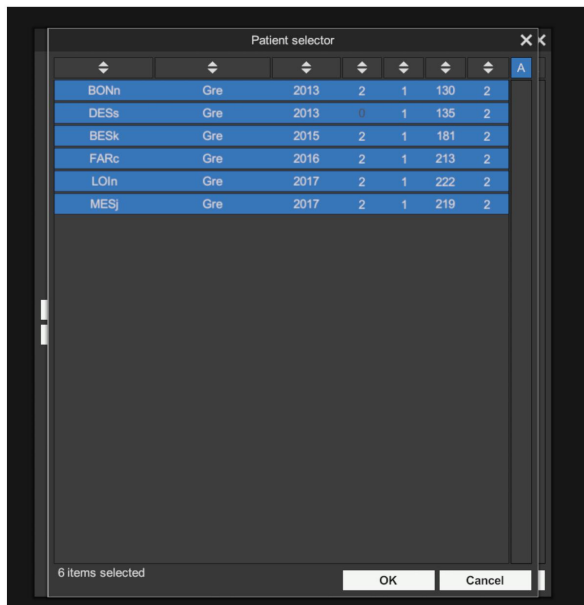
Patient selector

| ⬍ | ⬍ | ⬍ | ⬍ | ⬍ | ⬍ | ⬍ |
|---|---|---|---|---|---|---|
| BONn | Gre | 2013 | 2 | 1 | 130 | 2 |
| DESs | Gre | 2013 | 0 | 1 | 135 | 2 |
| BESk | Gre | 2015 | 2 | 1 | 181 | 2 |
| FARc | Gre | 2016 | 2 | 1 | 213 | 2 |
| LOIn | Gre | 2017 | 2 | 1 | 222 | 2 |
| MESj | Gre | 2017 | 2 | 1 | 219 | 2 |

A

6 items selected

OK

Cancel